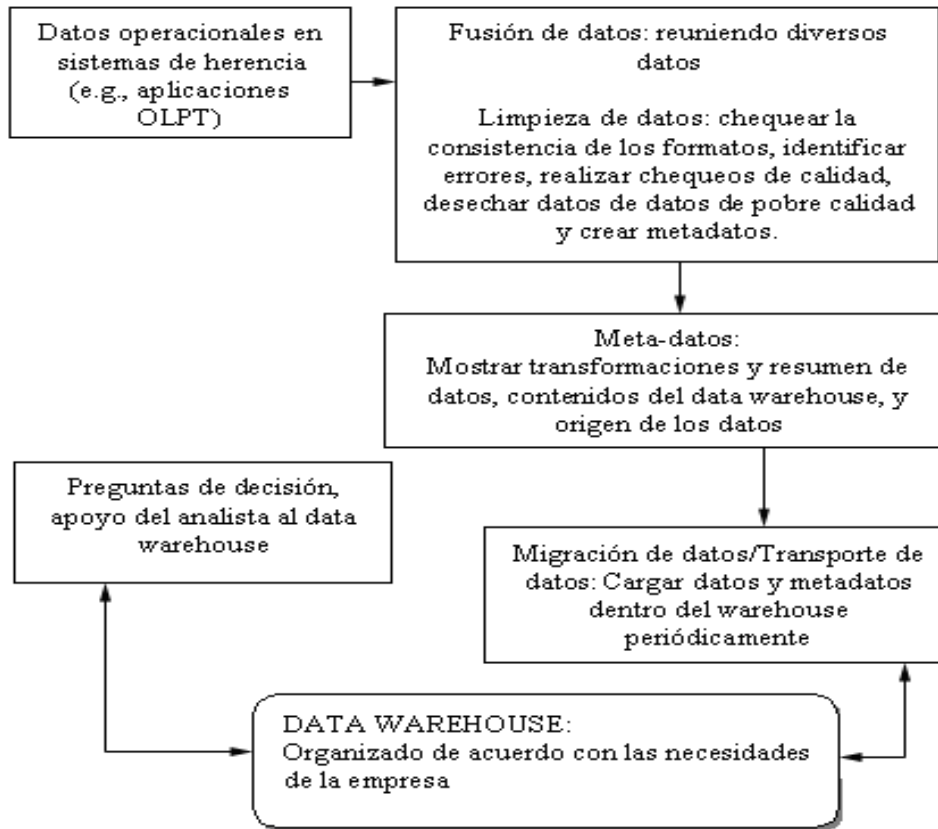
Datos operacionales en sistemas de herencia (e.g., aplicaciones OLPT)

Fusión de datos: reuniendo diversos datos

Limpieza de datos: chequear la consistencia de los formatos, identificar errores, realizar chequeos de calidad, desechar datos de datos de pobre calidad y crear metadatos.

Meta-datos:
Mostrar transformaciones y resumen de datos, contenidos del data warehouse, y origen de los datos

Preguntas de decisión, apoyo del analista al data warehouse

Migración de datos/Transporte de datos: Cargar datos y metadatos dentro del warehouse periódicamente

DATA WAREHOUSE:
Organizado de acuerdo con las necesidades de la empresa